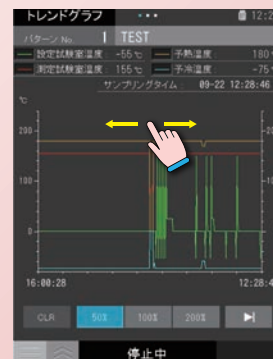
トレンドグラフ
12:2
パターンNo. 1 TEST
設定試験室温度 -55℃
予熱温度 180
測定試験室温度 155℃
予冷温度 -75
サンプリングタイム : 09-22 12:28:46
℃
200
20
100
10
0
-100
16:00:28
12:28:4
CLR
50%
100%
200%
停止中